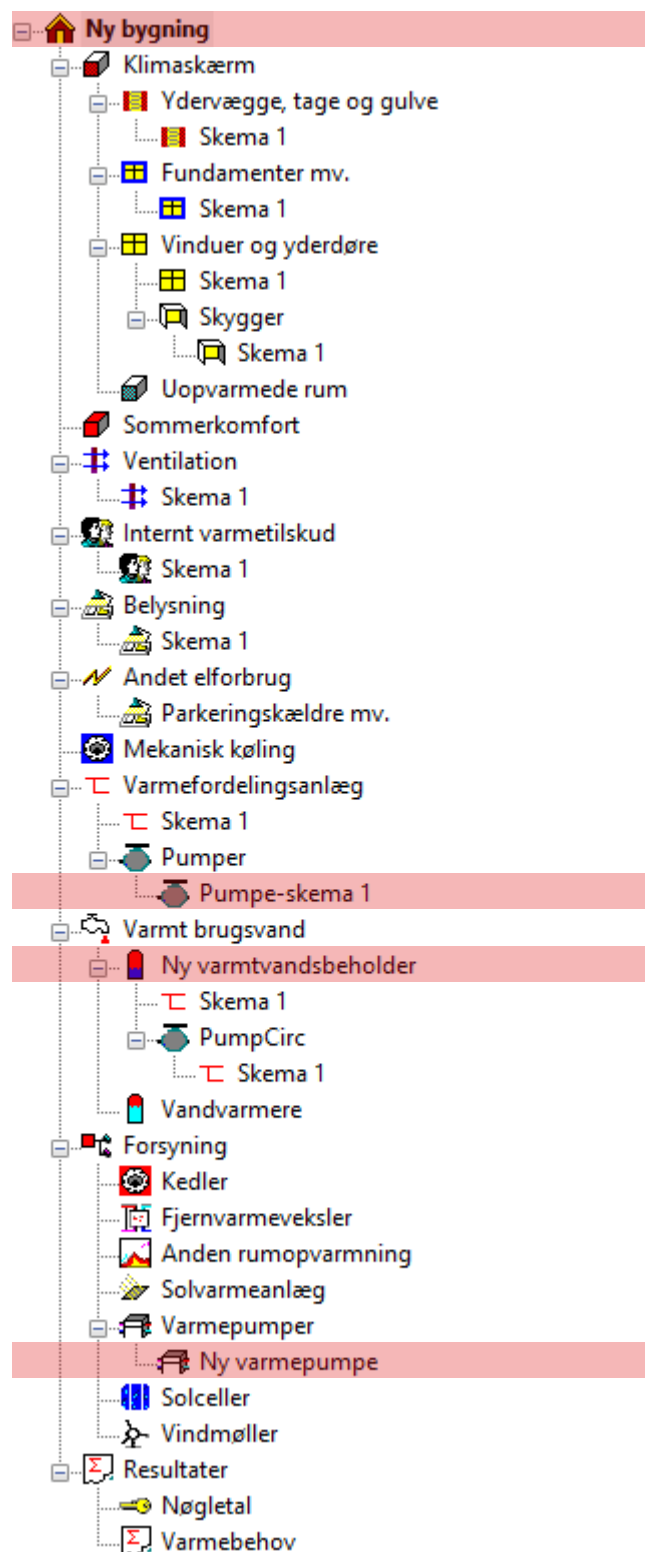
Ny bygning
Klimaskærm
Ydervægge, tage og gulve
Skema 1
Fundamenter mv.
Skema 1
Vinduer og yderdøre
Skema 1
Skygger
Skema 1
Uopvarmede rum
Sommerkomfort
Ventilation
Skema 1
Internt varmetilskud
Skema 1
Belysning
Skema 1
Andet elforbrug
Parkeringskældre mv.
Mekanisk køling
Varmefordelingsanlæg
Skema 1
Pumper
Pumpe-skema 1
Varmt brugsvand
Ny varmtvandsbeholder
Skema 1
PumpCirc
Skema 1
Vandvarmere
Forsyning
Kedler
Fjernvarmeveksler
Anden rumopvarmning
Solvarmeanlæg
Varmepumper
Ny varmepumpe
Solceller
Vindmøller
Resultater
Nøgletal
Varmebehov